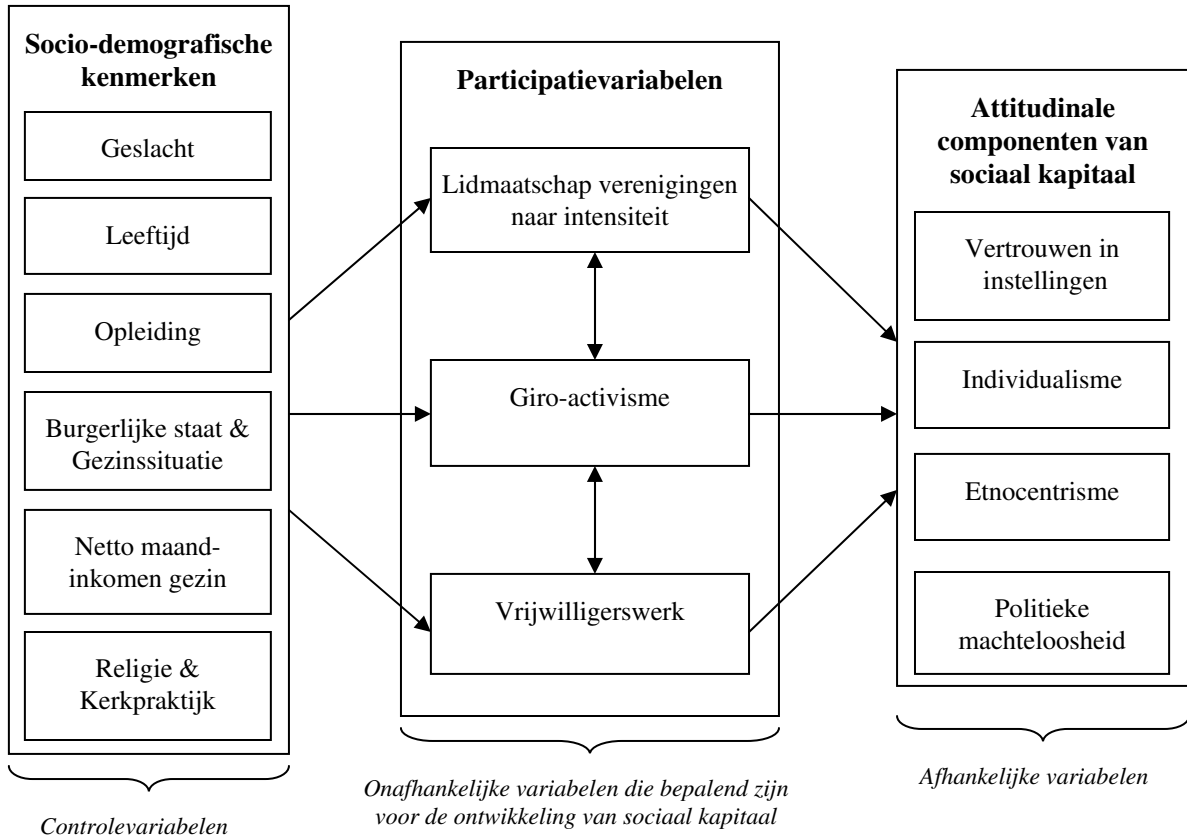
Socio-demografische kenmerken

Geslacht

Leeftijd

Opleiding

Burgerlijke staat & Gezinssituatie

Netto maand-inkomen gezin

Religie & Kerkpraktijk

Controlevariabelen

Participatievariabelen

Lidmaatschap verenigingen naar intensiteit

Giro-activisme

Vrijwilligerswerk

Onafhankelijke variabelen die bepalend zijn voor de ontwikkeling van sociaal kapitaal

Attitudinale componenten van sociaal kapitaal

Vertrouwen in instellingen

Individualisme

Etnocentrisme

Politieke machteloosheid

Afhankelijke variabelen